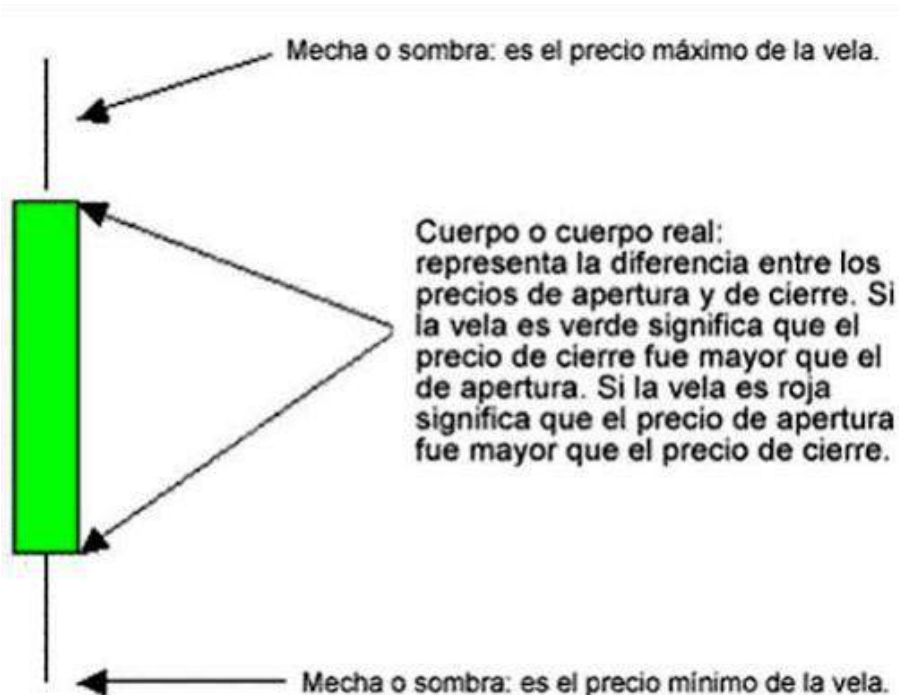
Mecha o sombra: es el precio máximo de la vela.

Cuerpo o cuerpo real: representa la diferencia entre los precios de apertura y de cierre. Si la vela es verde significa que el precio de cierre fue mayor que el de apertura. Si la vela es roja significa que el precio de apertura fue mayor que el precio de cierre.

Mecha o sombra: es el precio mínimo de la vela.